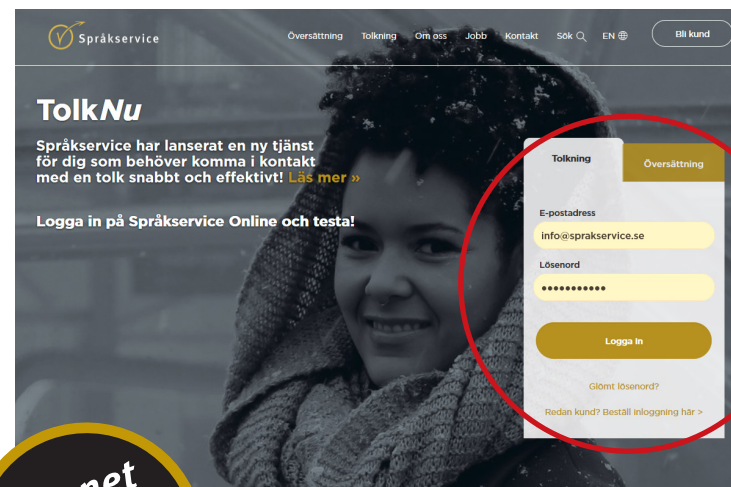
Språkservice

Översättning Tolkning Om oss Jobb Kontakt Sök EN

Bli kund

Tolk*Nu*

Språkservice har lanserat en ny tjänst för dig som behöver komma i kontakt med en tolk snabbt och effektivt! Läs mer »

Logga in på Språkservice Online och testa!

Tolkning

Översättning

E-postadress

info@sprakservice.se

Lösenord

•••••••••••

Logga in

Glömt lösenord?

Redan kund? Beställ inloggning här >

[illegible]et